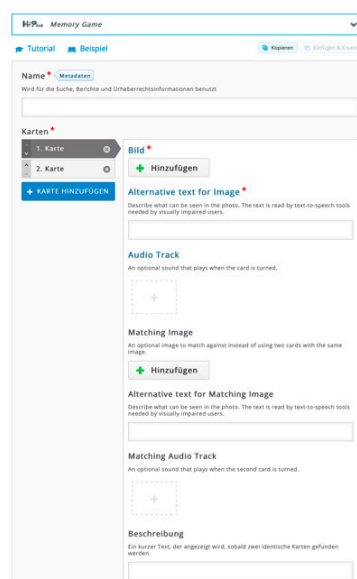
H5P Memory Game

Tutorial Beispiel

Kopieren Einfügen & Ersetzen

Name * Metadaten

Wird für die Suche, Berichte und Urheberrechtsinformationen benutzt

Karten *

1. Karte

2. Karte

+ KARTE HINZUFÜGEN

Bild *

+ Hinzufügen

Alternative text for Image *

Describe what can be seen in the photo. The text is read by text-to-speech tools needed by visually impaired users.

Audio Track

An optional sound that plays when the card is turned.

+

Matching Image

An optional image to match against instead of using two cards with the same image.

+ Hinzufügen

Alternative text for Matching Image

Describe what can be seen in the photo. The text is read by text-to-speech tools needed by visually impaired users.

Matching Audio Track

An optional sound that plays when the second card is turned.

+

Beschreibung

Ein kurzer Text, der angezeigt wird, sobald zwei identische Karten gefunden werden.